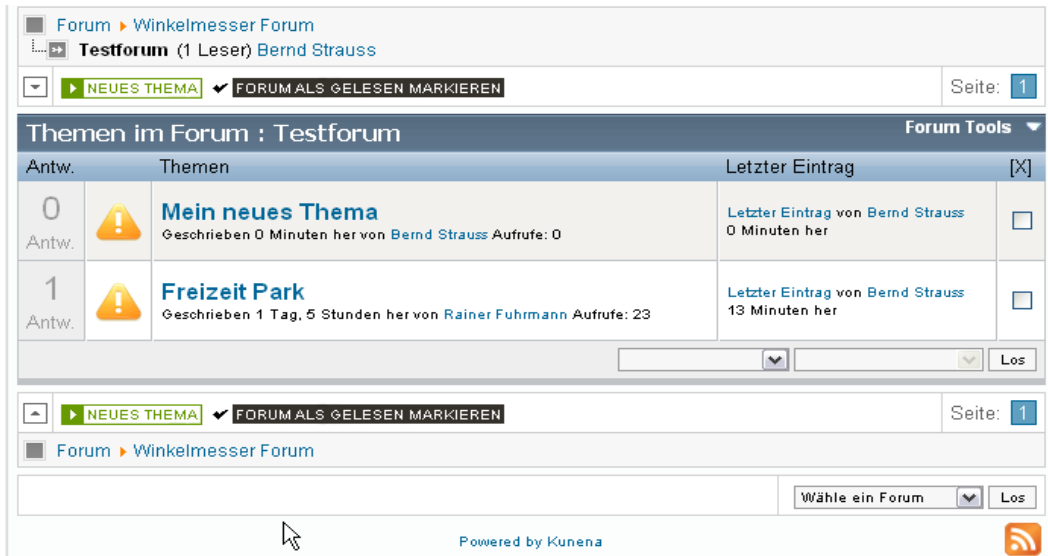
Forum ▸ Winkelmesser Forum
Testforum (1 Leser) Bernd Strauss

NEUES THEMA ✔ FORUM ALS GELESEN MARKIEREN
Seite: 1

Themen im Forum : Testforum
Forum Tools

| Antw. | | Themen | Letzter Eintrag | [X] |
|---|---|---|---|---|
| 0 Antw. | | **Mein neues Thema** Geschrieben 0 Minuten her von Bernd Strauss Aufrufe: 0 | Letzter Eintrag von Bernd Strauss 0 Minuten her | |
| 1 Antw. | | **Freizeit Park** Geschrieben 1 Tag, 5 Stunden her von Rainer Fuhrmann Aufrufe: 23 | Letzter Eintrag von Bernd Strauss 13 Minuten her | |

Los

NEUES THEMA ✔ FORUM ALS GELESEN MARKIEREN
Seite: 1

Forum ▸ Winkelmesser Forum

Wähle ein Forum
Los

Powered by Kunena